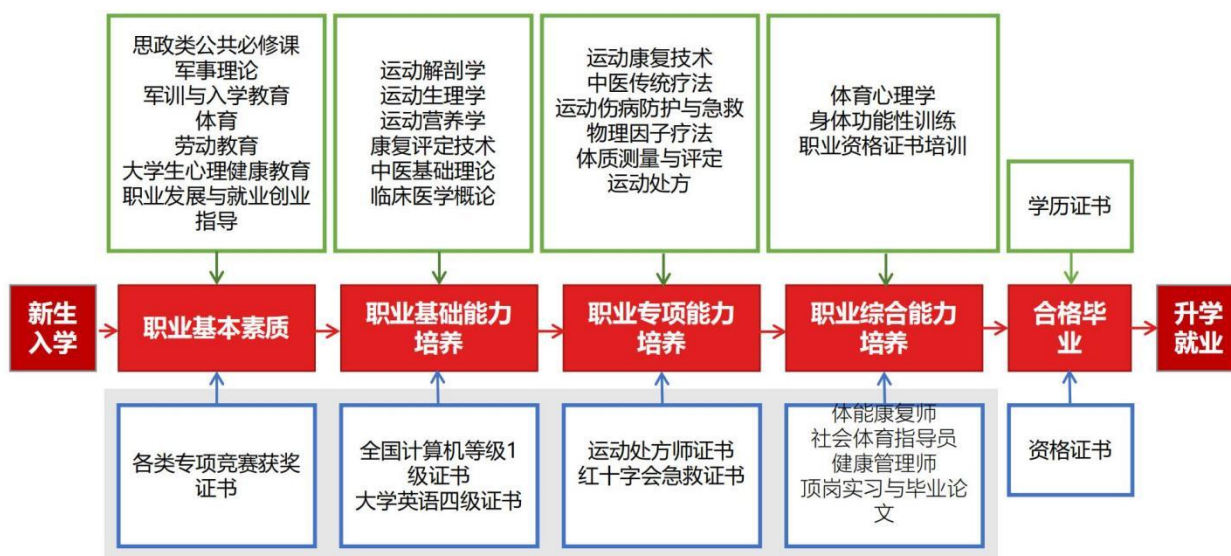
思政类公共必修课
军事理论
军训与入学教育
体育
劳动教育
大学生心理健康教育
职业发展与就业创业指导

运动解剖学
运动生理学
运动营养学
康复评定技术
中医基础理论
临床医学概论

运动康复技术
中医传统疗法
运动伤病防护与急救
物理因子疗法
体质测量与评定
运动处方

体育心理学
身体功能性训练
职业资格证书培训

学历证书

新生入学

职业基本素质

职业基础能力培养

职业专项能力培养

职业综合能力培养

合格毕业

升学就业

各类专项竞赛获奖证书

全国计算机等级1级证书
大学英语四级证书

运动处方师证书
红十字会急救证书

体能康复师
社会体育指导员
健康管理师
顶岗实习与毕业论文

资格证书